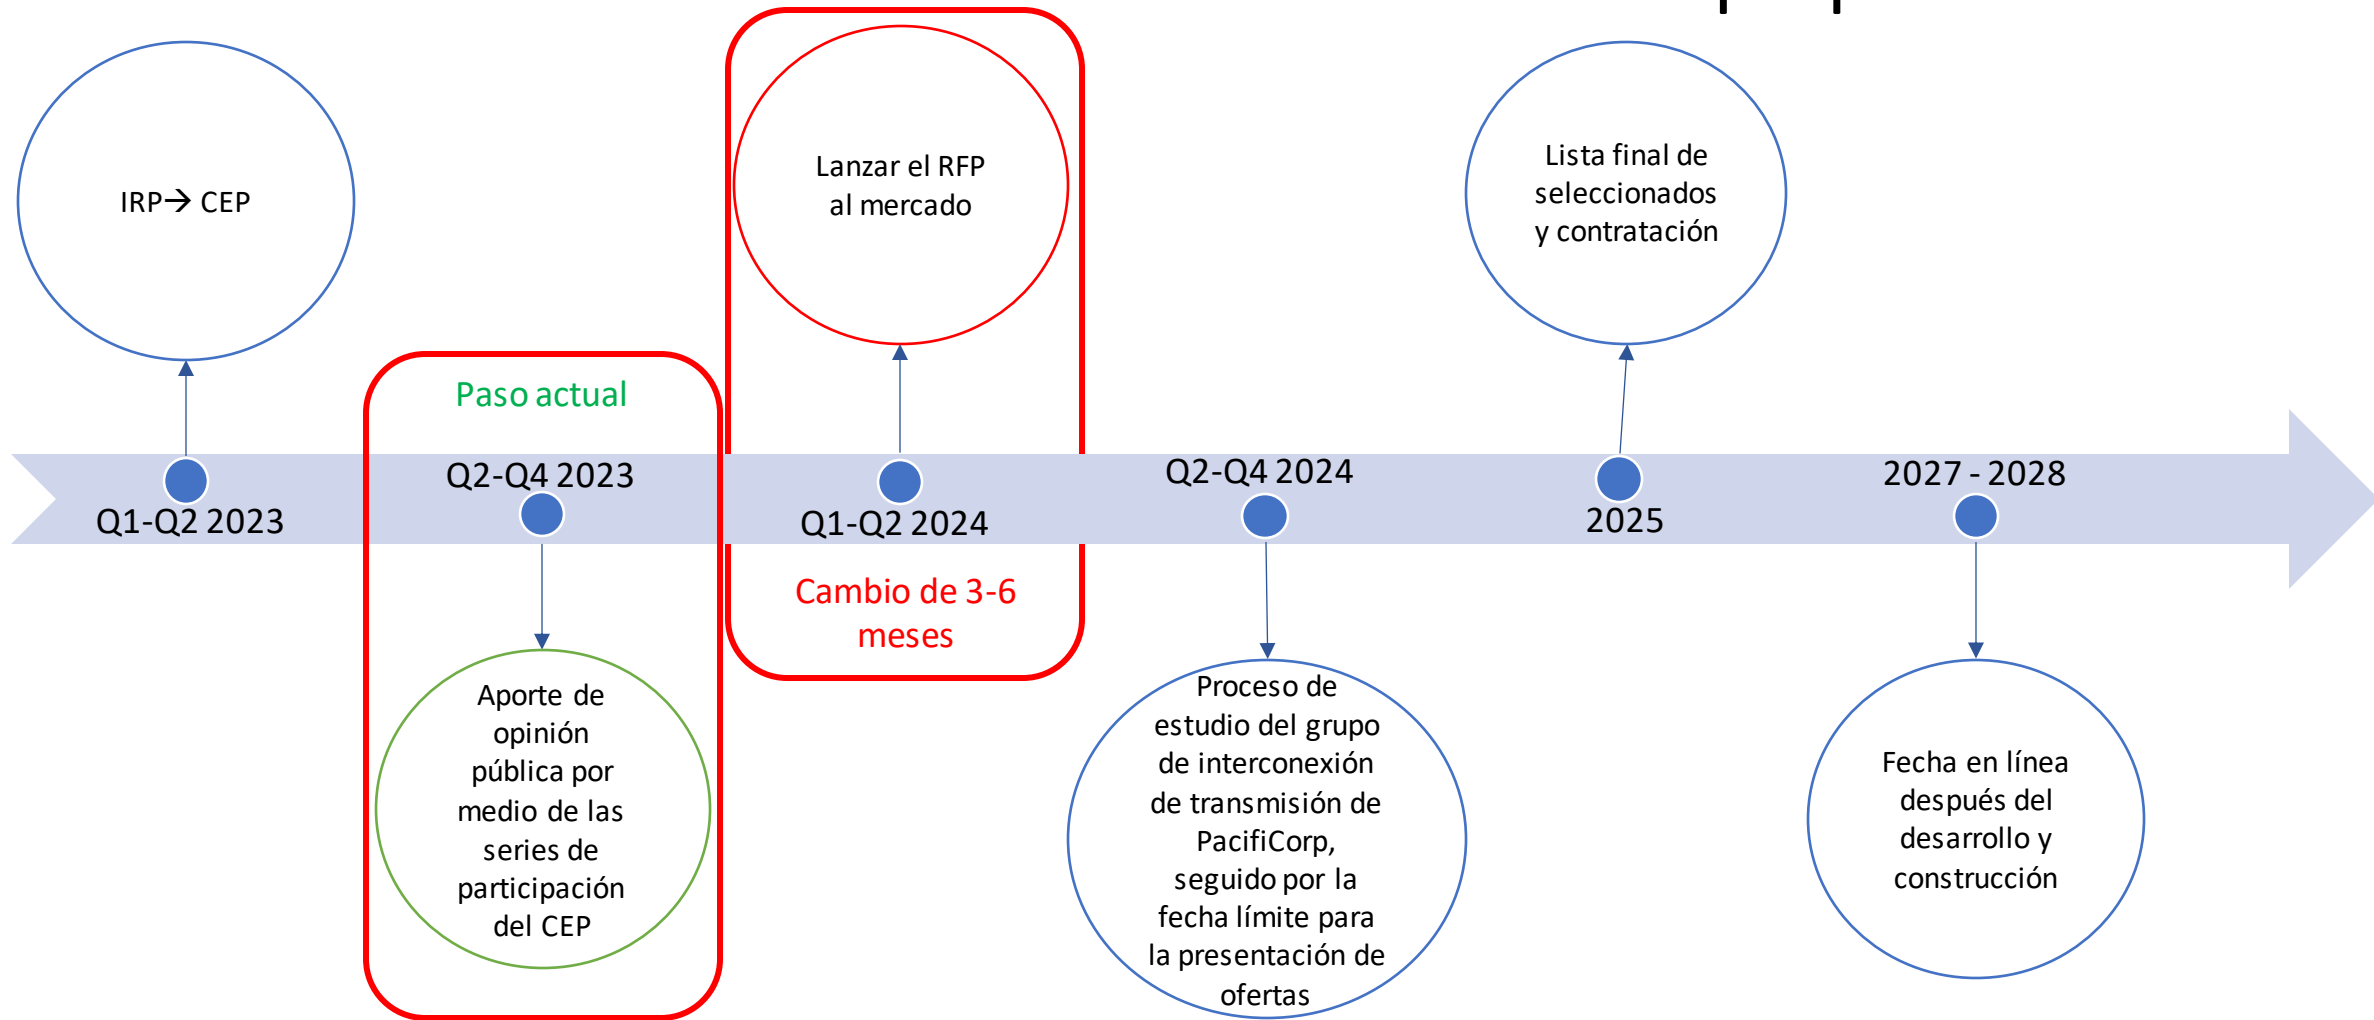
IRP→ CEP

Q1-Q2 2023

Paso actual

Q2-Q4 2023

Aporte de opinión pública por medio de las series de participación del CEP

Lanzar el RFP al mercado

Q1-Q2 2024

Cambio de 3-6 meses

Q2-Q4 2024

Proceso de estudio del grupo de interconexión de transmisión de PacifiCorp, seguido por la fecha límite para la presentación de ofertas

Lista final de seleccionados y contratación

2025

2027 - 2028

Fecha en línea después del desarrollo y construcción